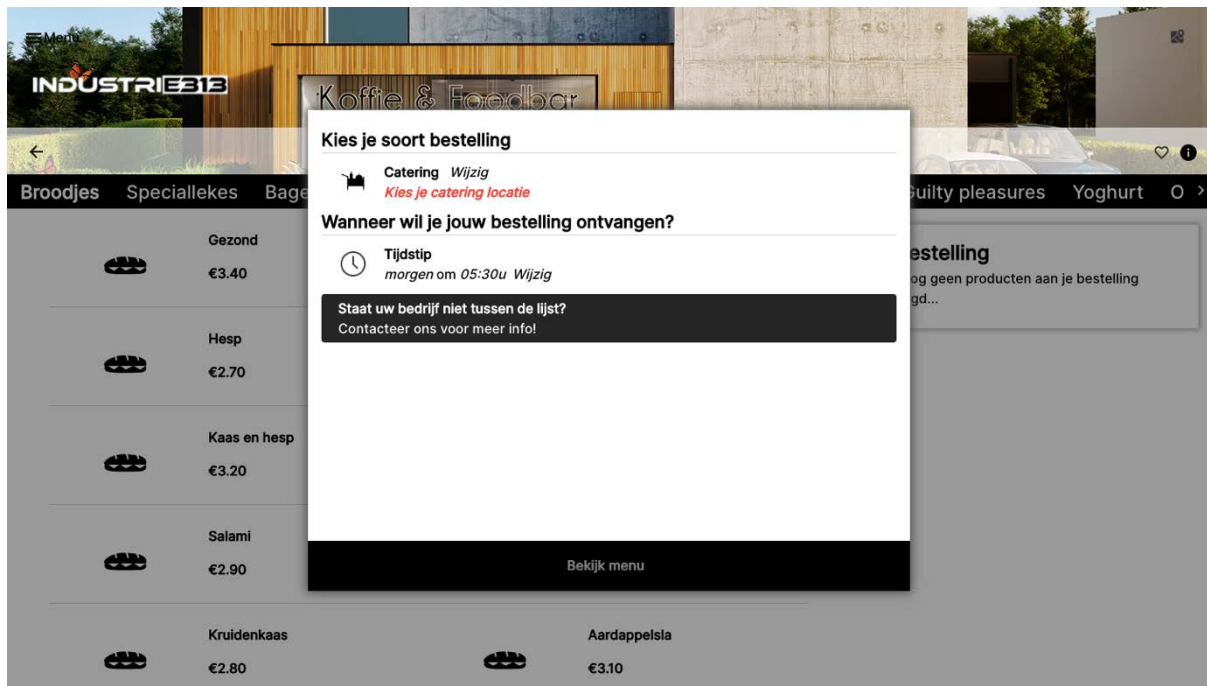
Menu

INDUSTRIE313

Koffie & Foodbar

Broodjes Speciallekes Bage

Guilty pleasures Yoghurt O

Gezond
€3.40

Hesp
€2.70

Kaas en hesp
€3.20

Salami
€2.90

Kruidenkaas
€2.80

Aardappelsla
€3.10

estelling
og geen producten aan je bestelling gd...

Kies je soort bestelling

Catering Wijzig
Kies je catering locatie

Wanneer wil je jouw bestelling ontvangen?

Tijdstip
morgen om 05:30u Wijzig

Staat uw bedrijf niet tussen de lijst?
Contacteer ons voor meer info!

Bekijk menu